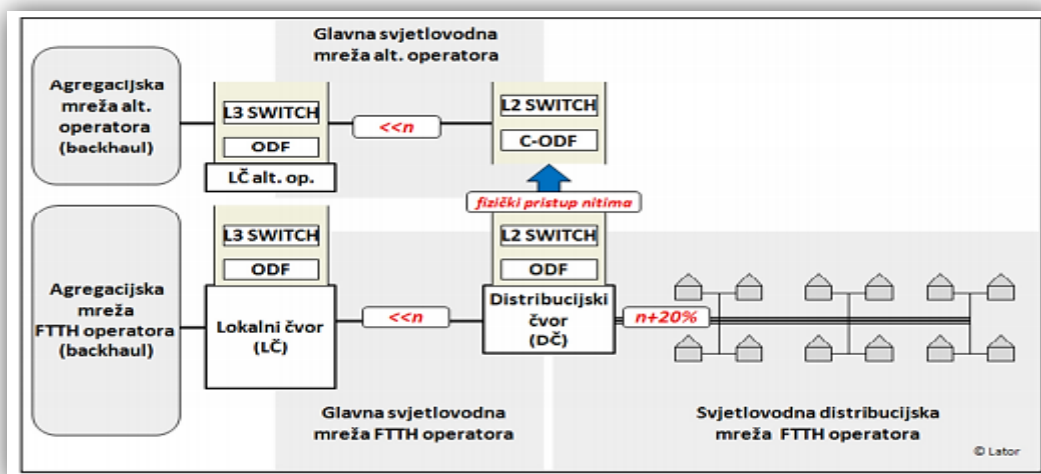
Glavna svjetlovodna mreža alt. operatora

Agregacijska mreža alt. operatora (backhaul)

L3 SWITCH

ODF

LČ alt. op.

<<n

L2 SWITCH

C-ODF

fizički pristup nitima

Agregacijska mreža FTTH operatora (backhaul)

L3 SWITCH

ODF

Lokalni čvor (LČ)

<<n

L2 SWITCH

ODF

Distribucijski čvor (DČ)

n+20%

Glavna svjetlovodna mreža FTTH operatora

Svjetlovodna distribucijska mreža FTTH operatora

© Lator